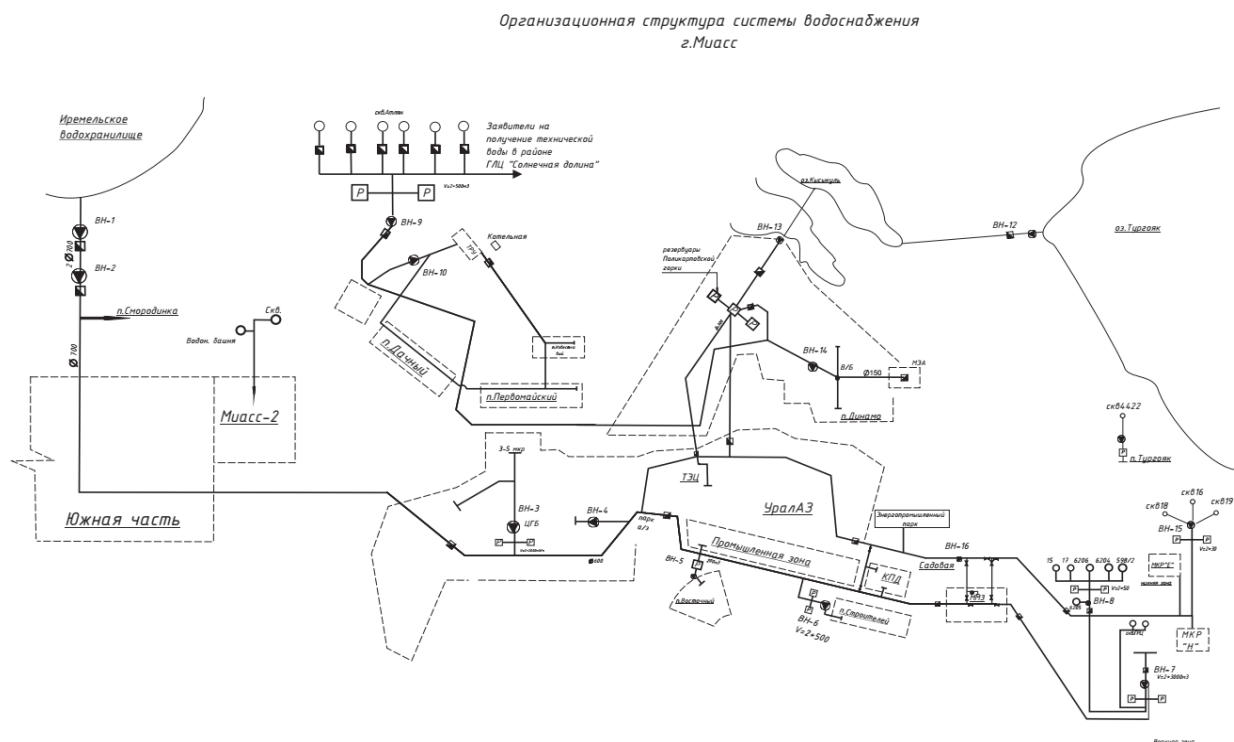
Организационная структура системы водоснабжения
г.Миасс

Иремельское водохранилище

ВН-1

ВН-2

п.Смородинка

Водон. башня

Скв.

Миасс-2

Ø 700

Южная часть

скв.Аппак

Заявители на получение технической воды в районе ГЛЦ "Солнечная долина"

Р

Р

ВН-9

ВН-10

Котельная

п.Дачный

п.Первомайский

3-5 мкр

ВН-3

ЦГБ

ВН-4

ВН-5

п.Восточный

ТЭЦ

УралАЗ

Промышленная зона

КПД

ВН-6

V=2×500

п.Строителей

оз.Кисегач

ВН-13

резервуары Поликарповской горки

ВН-14

Ø150

МЗА

п.Динамо

ВН-12

оз.Тургояк

скв84.422

п.Тургояк

Энергопромышленный парк

ВН-16

Садовая

скв18

скв16

скв19

ВН-15

15

17

620б

620а

598/2

МКР"Е"

ВН-8

МКР "Н"

ВН-7

Р

Р